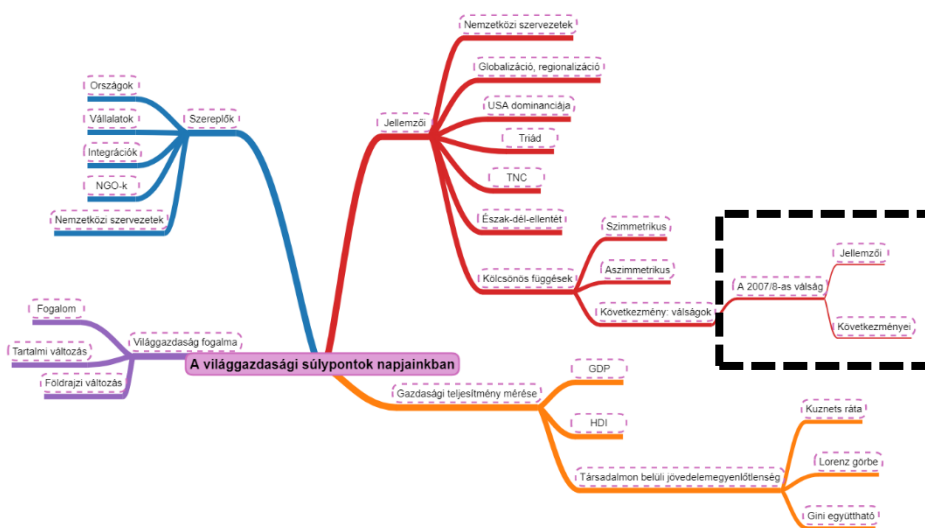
A világgazdasági súlypontok napjainkban

Szereplők
Országok
Vállalatok
Integrációk
NGO-k
Nemzetközi szervezetek

Világgazdaság fogalma
Fogalom
Tartalmi változás
Földrajzi változás

Jellemzői
Nemzetközi szervezetek
Globalizáció, regionalizáció
USA dominanciája
Triád
TNC
Észak-dél-ellentét
Kölcsönös függések
Szimmetrikus
Aszimmetrikus
Következmény: válságok
A 2007/8-as válság
Jellemzői
Következményei

Gazdasági teljesítmény mérése
GDP
HDI
Társadalmon belüli jövedelemegyenlőtlenség
Kuznets ráta
Lorenz görbe
Gini együttható